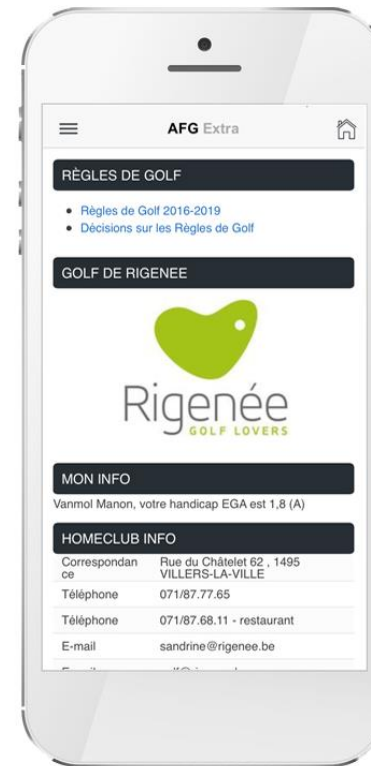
AFG Extra

RÈGLES DE GOLF

- Règles de Golf 2016-2019
- Décisions sur les Règles de Golf

GOLF DE RIGENEE

Rigenée
GOLF LOVERS

MON INFO

Vanmol Manon, votre handicap EGA est 1,8 (A)

HOMECLUB INFO

| | |
|---|---|
| Correspondance | Rue du Châtelet 62 , 1495 VILLERS-LA-VILLE |
| Téléphone | 071/87.77.65 |
| Téléphone | 071/87.68.11 - restaurant |
| E-mail | sandrine@rigenee.be |
| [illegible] | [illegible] |